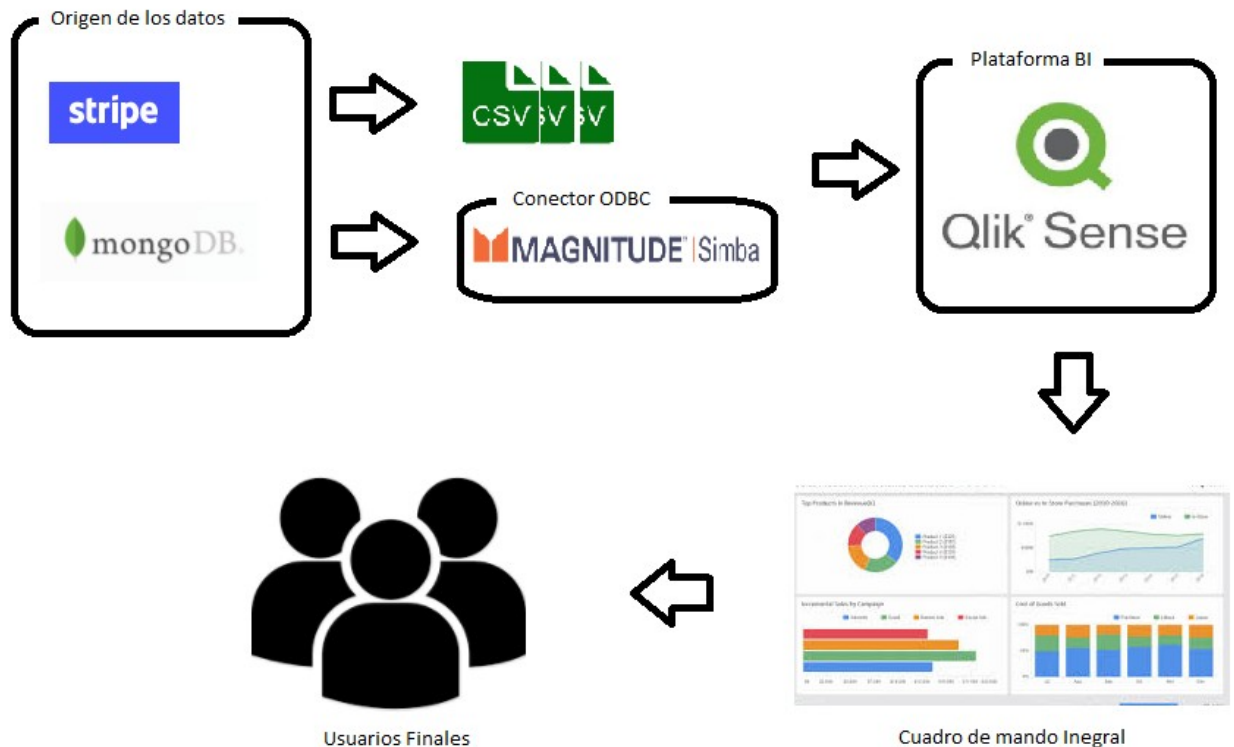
Origen de los datos

stripe

mongoDB.

CSV SV SV

Conector ODBC

MAGNITUDE | Simba

Plataforma BI

Qlik Sense

Top Products in Revenue

Online vs In-Store Purchases

Incremental Sales by Campaign

Cost of Goods Sold

Usuarios Finales

Cuadro de mando Inegral